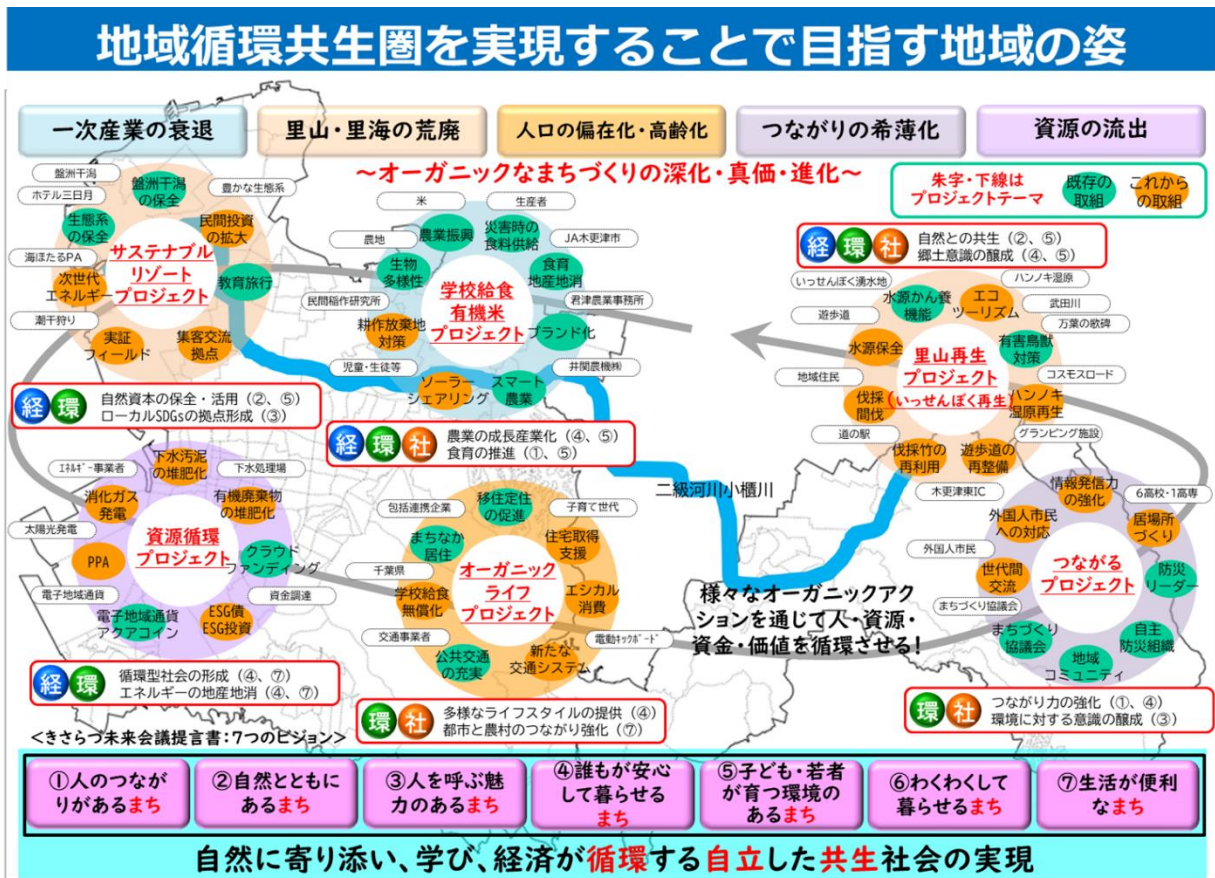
地域循環共生圏を実現することで目指す地域の姿

一次産業の衰退
里山・里海の荒廃
人口の偏在化・高齢化
つながりの希薄化
資源の流出

～オーガニックなまちづくりの深化・真価・進化～

朱字・下線はプロジェクトテーマ
既存の取組
これからの取組

盤洲干潟
ホテル三日月
豊かな生態系
盤洲干潟の保全
生態系の保全
民間投資の拡大
海ほたるPA
サステナブルリゾートプロジェクト
教育旅行
次世代エネルギー
潮干狩り
実証フィールド
集客交流拠点

経 環
自然資本の保全・活用（②、⑤）
ローカルSDGsの拠点形成（③）

米
生産者
農地
農業振興
災害時の食料供給
JA木更津市
生物多様性
学校給食有機米プロジェクト
食育
地産地消
民間稲作研究所
耕作放棄地対策
ブランド化
君津農業事務所
児童・生徒等
ソーラーシェアリング
スマート農業
井関農機㈱

経 環 社
農業の成長産業化（④、⑤）
食育の推進（①、⑤）

経 環 社
自然との共生（②、⑤）
郷土意識の醸成（④、⑤）

いっせんぼく湧水地
ハンノキ湿原
遊歩道
水源かん養機能
エコツーリズム
武田川
万葉の歌碑
有害鳥獣対策
水源保全
里山再生プロジェクト（いっせんぼく再生）
コスモスロード
地域住民
伐採間伐
ハンノキ湿原再生
道の駅
グランピング施設
伐採竹の再利用
遊歩道の再整備
木更津東IC

二級河川小櫃川

ｴﾈﾙｷﾞｰ事業者
下水汚泥の堆肥化
下水処理場
消化ガス発電
有機廃棄物の堆肥化
太陽光発電
資源循環プロジェクト
PPA
クラウドファンディング
資金調達
電子地域通貨
ESG債
電子地域通貨アクアコイン
ESG投資

経 環
循環型社会の形成（④、⑦）
エネルギーの地産地消（④、⑦）

包括連携企業
移住定住の促進
子育て世代
まちなか居住
住宅取得支援
千葉県
オーガニックライフプロジェクト
学校給食無償化
エシカル消費
交通事業者
電動ｷｯｸﾎﾞｰﾄﾞ
公共交通の充実
新たな交通システム

環 社
多様なライフスタイルの提供（④）
都市と農村のつながり強化（⑦）

様々なオーガニックアクションを通じて人・資源・資金・価値を循環させる！

情報発信力の強化
6高校・1高専
外国人市民への対応
居場所づくり
外国人市民
つながるプロジェクト
防災リーダー
世代間交流
まちづくり協議会
まちづくり協議会
自主防災組織
地域コミュニティ

環 社
つながり力の強化（①、④）
環境に対する意識の醸成（③）

<きさらづ未来会議提言書：7つのビジョン>

①人のつながりがあるまち
②自然とともにあるまち
③人を呼ぶ魅力のあるまち
④誰もが安心して暮らせるまち
⑤子ども・若者が育つ環境のあるまち
⑥わくわくして暮らせるまち
⑦生活が便利なまち

自然に寄り添い、学び、経済が循環する自立した共生社会の実現